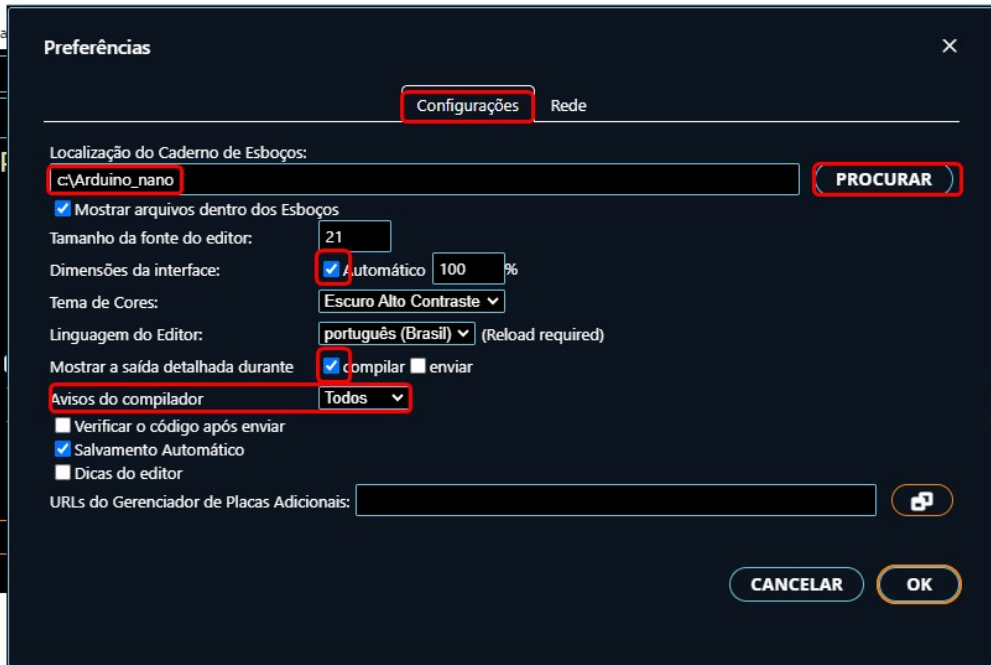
Preferências

×

Configurações Rede

Localização do Caderno de Esboços:

c:\Arduino_nano

PROCURAR

Mostrar arquivos dentro dos Esboços

Tamanho da fonte do editor: 21

Dimensões da interface: Automático 100 %

Tema de Cores: Escuro Alto Contraste

Linguagem do Editor: português (Brasil) (Reload required)

Mostrar a saída detalhada durante compilar enviar

Avisos do compilador Todos

Verificar o código após enviar

Salvamento Automático

Dicas do editor

URLs do Gerenciador de Placas Adicionais:

CANCELAR OK